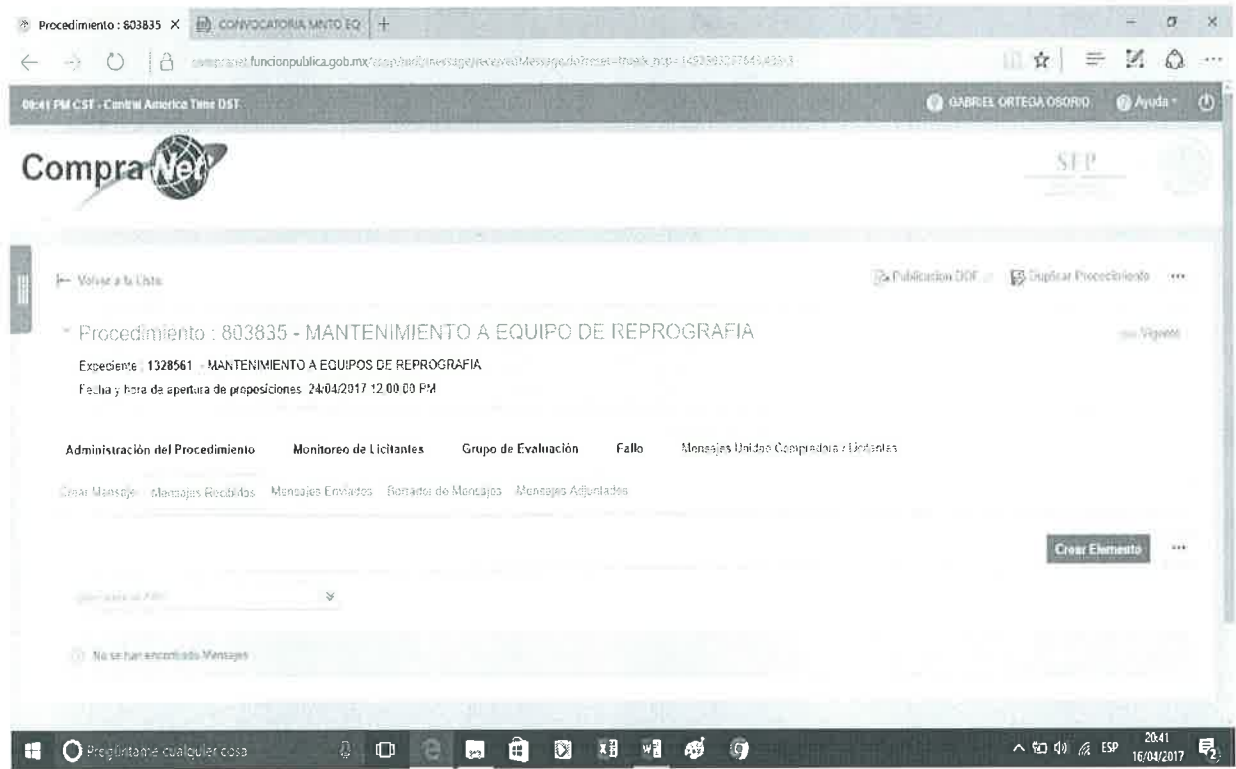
Procedimiento : 803835 ×
CONVOCATORIA MNTO EQ
+

compranet.funcionpublica.gob.mx/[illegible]

08:41 PM CST - Central America Time DST
GABRIEL ORTEGA OSORIO
Ayuda

CompraNet
SEP

Volver a la Lista
Publicacion DOF
Duplicar Procedimiento

Procedimiento : 803835 - MANTENIMIENTO A EQUIPO DE REPROGRAFIA
Vigente

Expediente : 1328561 - MANTENIMIENTO A EQUIPOS DE REPROGRAFIA
Fecha y hora de apertura de proposiciones 24/04/2017 12:00:00 PM

Administración del Procedimiento
Monitoreo de Licitantes
Grupo de Evaluación
Fallo
Mensajes Unidad Compradora / Licitantes

Crear Mensaje
Mensajes Recibidos
Mensajes Enviados
Borrador de Mensajes
Mensajes Adjuntados

Crear Elemento

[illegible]

No se han encontrado Mensajes

Pregúntame cualquier cosa
ESP
20:41
16/04/2017